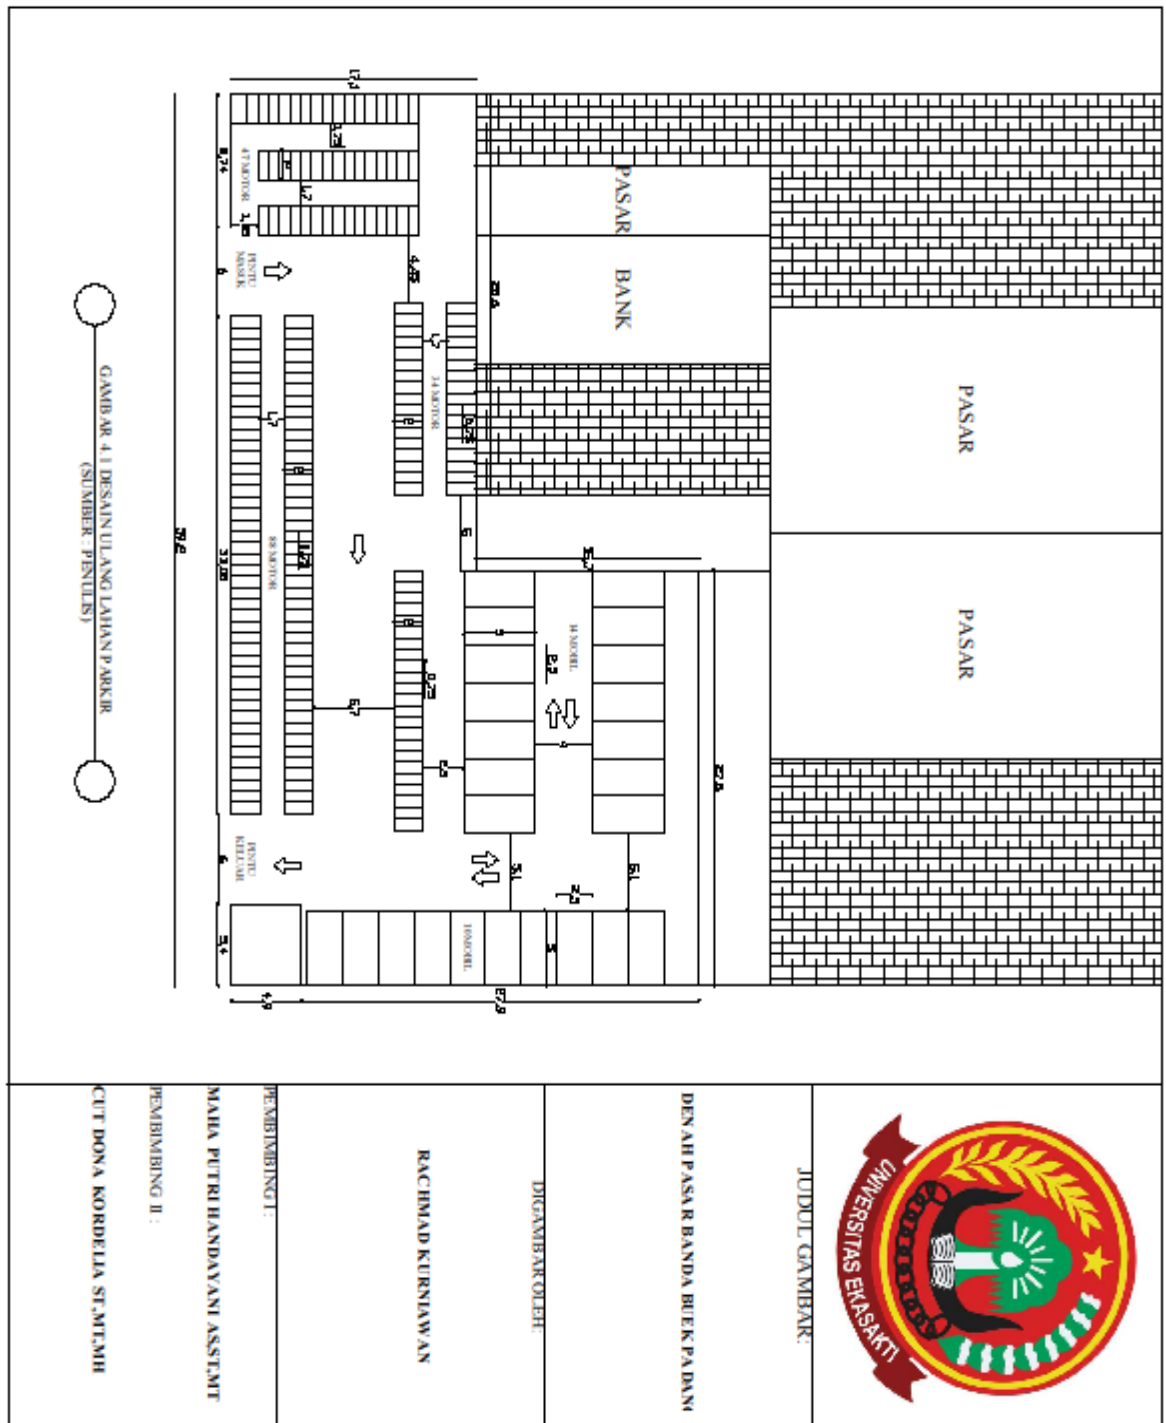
PASAR

BANK

PASAR

PASAR

17,3

3,78

8,74

47 MOTOR

1,85

1,2

PINTU MASUK

4,45

22,6

34 MOTOR

0,75

88 MOTOR

0,75

33,88

5

10,7

16 MOBIL

8,2

5

0,75

5,7

2,5

27,8

PINTU KELUAR

5,1

5,1

2,5

10 MOBIL

5

3,4

4,9

37,9

39,6

GAMBAR 4.1 DESAIN ULANG LAHAN PARKIR
(SUMBER : PENULIS)

UNIVERSITAS EKASAKTI

JUDUL GAMBAR:

DENAH PASAR BANDA BUEK PADANG

DIGAMBAR OLEH:

RACHMAD KURNIAWAN

PEMBIMBING I :

MAHA PUTRI HANDAYANI ASST,MT

PEMBIMBING II :

CUT DONA KORDELIA ST,MT,MH